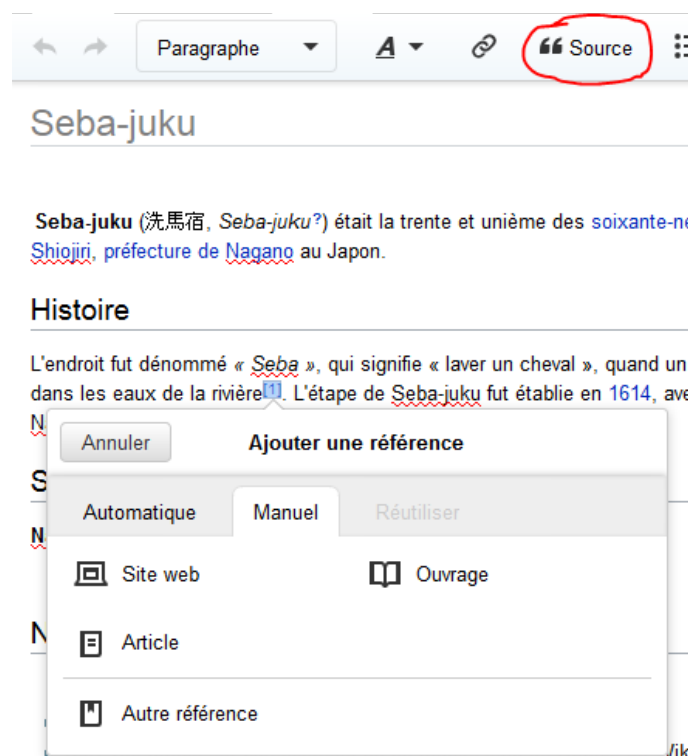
Paragraphe

A

Source

Seba-juku

**Seba-juku** (洗馬宿, *Seba-juku*?) était la trente et unième des soixante-ne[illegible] Shiojiri, préfecture de Nagano au Japon.

Histoire

L'endroit fut dénommé « *Seba* », qui signifie « laver un cheval », quand un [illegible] dans les eaux de la rivière[1]. L'étape de Seba-juku fut établie en 1614, ave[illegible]

N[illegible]

S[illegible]

N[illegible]

N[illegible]

Annuler

Ajouter une référence

Automatique

Manuel

Réutiliser

Site web

Ouvrage

Article

Autre référence

Wik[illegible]